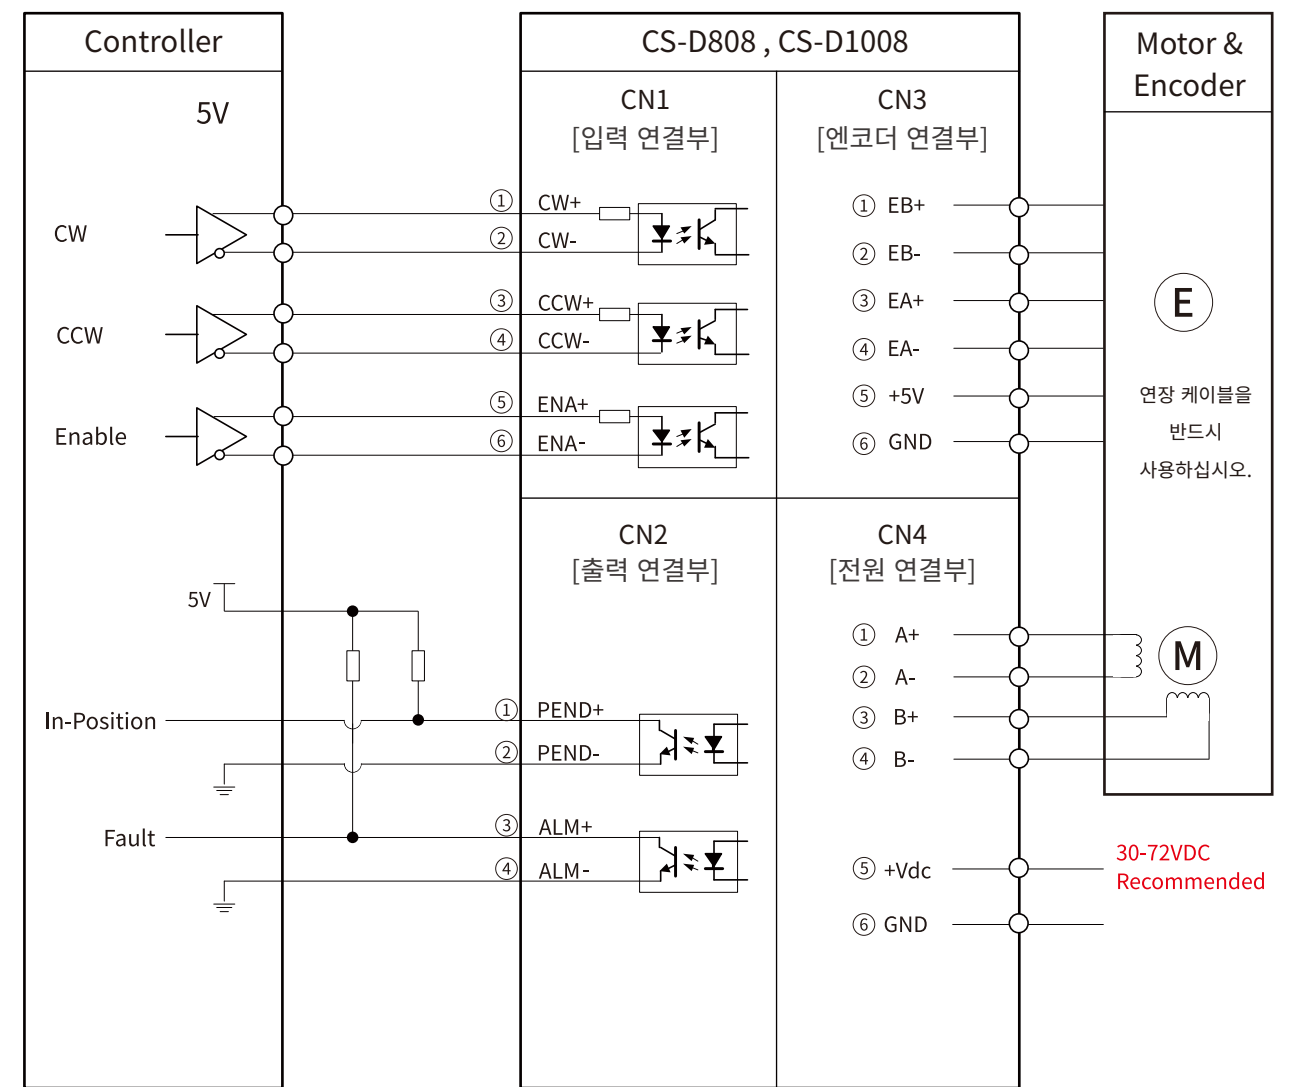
Controller

5V

CW

CCW

Enable

5V

In-Position

Fault

CS-D808 , CS-D1008

CN1
[입력 연결부]

① CW+
② CW-
③ CCW+
④ CCW-
⑤ ENA+
⑥ ENA-

CN3
[엔코더 연결부]

① EB+
② EB-
③ EA+
④ EA-
⑤ +5V
⑥ GND

CN2
[출력 연결부]

① PEND+
② PEND-
③ ALM+
④ ALM-

CN4
[전원 연결부]

① A+
② A-
③ B+
④ B-
⑤ +Vdc
⑥ GND

Motor & Encoder

E

연장 케이블을 반드시 사용하십시오.

M

30-72VDC
Recommended